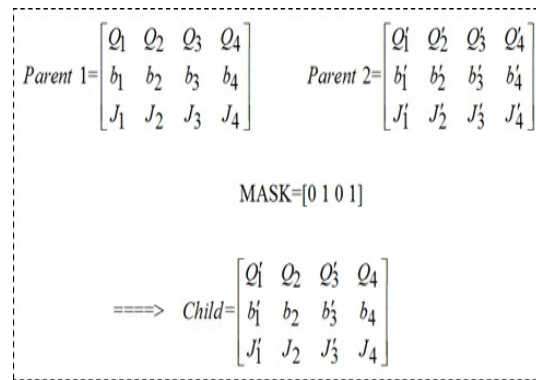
$Parent\ 1=\begin{bmatrix} Q_1 & Q_2 & Q_3 & Q_4 \\ b_1 & b_2 & b_3 & b_4 \\ J_1 & J_2 & J_3 & J_4 \end{bmatrix}$ $Parent\ 2=\begin{bmatrix} Q_1' & Q_2' & Q_3' & Q_4' \\ b_1' & b_2' & b_3' & b_4' \\ J_1' & J_2' & J_3' & J_4' \end{bmatrix}$

MASK=[0 1 0 1]

$====> \ Child=\begin{bmatrix} Q_1' & Q_2 & Q_3' & Q_4 \\ b_1' & b_2 & b_3' & b_4 \\ J_1' & J_2 & J_3' & J_4 \end{bmatrix}$